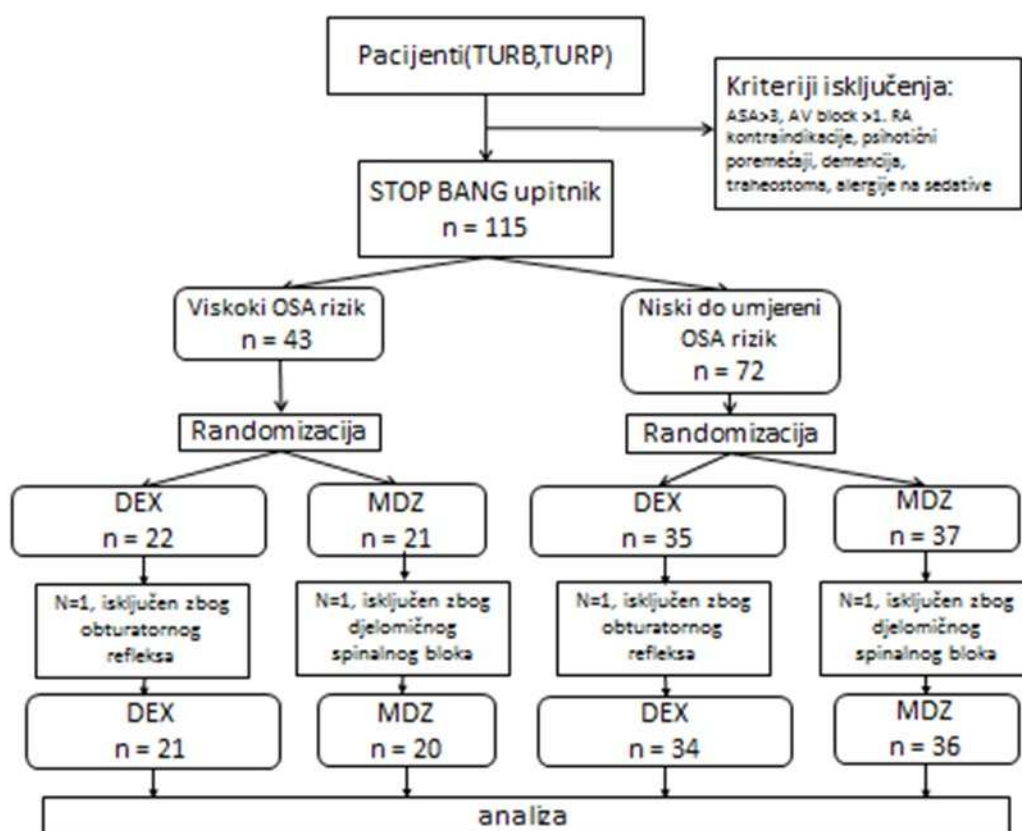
Pacijenti(TURB,TURP)

Kriteriji isključenja:
ASA>3, AV block >1. RA kontraindikacije, psihotični poremećaji, demencija, traheostoma, alergije na sedative

STOP BANG upitnik
n = 115

Viskoki OSA rizik
n = 43

Niski do umjereni OSA rizik
n = 72

Randomizacija

Randomizacija

DEX
n = 22

MDZ
n = 21

DEX
n = 35

MDZ
n = 37

N=1, isključen zbog obturatornog refleksa

N=1, isključen zbog djelomičnog spinalnog bloka

N=1, isključen zbog obturatornog refleksa

N=1, isključen zbog djelomičnog spinalnog bloka

DEX
n = 21

MDZ
n = 20

DEX
n = 34

MDZ
n = 36

analiza